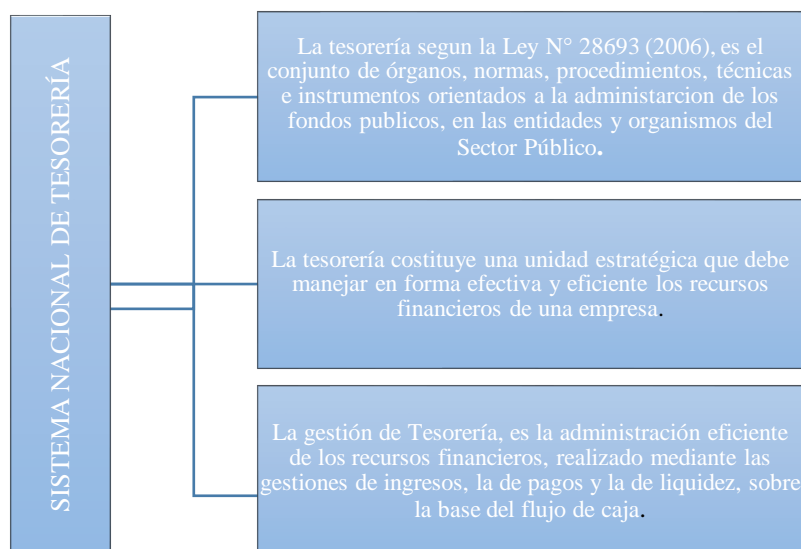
SISTEMA NACIONAL DE TESORERÍA

La tesorería segun la Ley N° 28693 (2006), es el conjunto de órganos, normas, procedimientos, técnicas e instrumentos orientados a la administarcion de los fondos publicos, en las entidades y organismos del Sector Público.

La tesorería costituye una unidad estratégica que debe manejar en forma efectiva y eficiente los recursos financieros de una empresa.

La gestión de Tesorería, es la administración eficiente de los recursos financieros, realizado mediante las gestiones de ingresos, la de pagos y la de liquidez, sobre la base del flujo de caja.